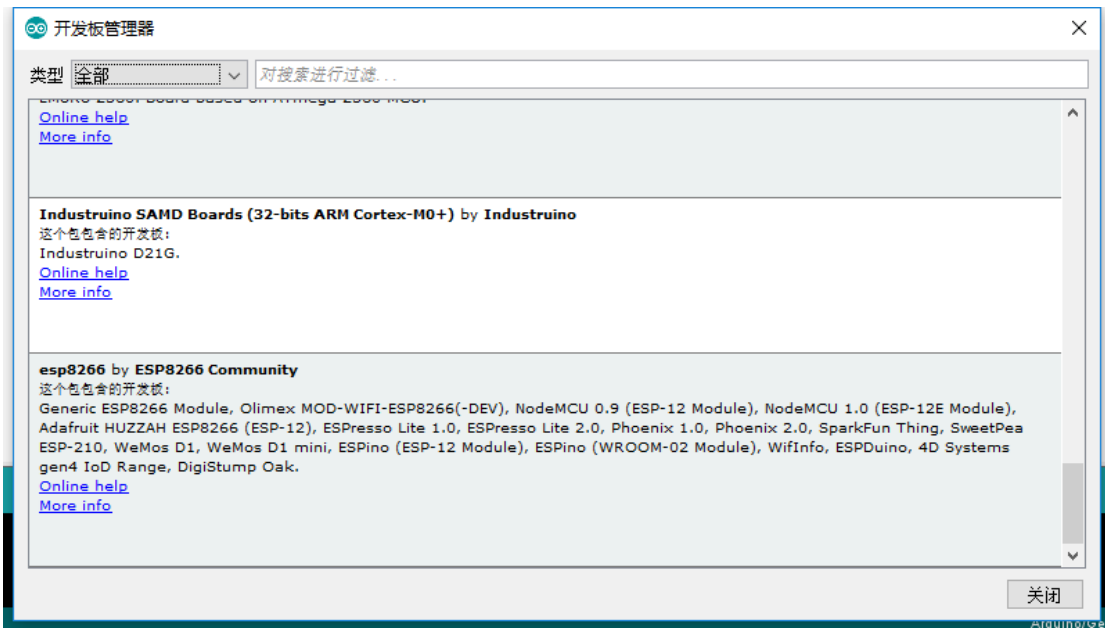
开发板管理器

类型 全部

对搜索进行过滤...

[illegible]

Online help
More info

**Industruino SAMD Boards (32-bits ARM Cortex-M0+)** by **Industruino**
这个包包含的开发板:
Industruino D21G.
Online help
More info

**esp8266** by **ESP8266 Community**
这个包包含的开发板:
Generic ESP8266 Module, Olimex MOD-WIFI-ESP8266(-DEV), NodeMCU 0.9 (ESP-12 Module), NodeMCU 1.0 (ESP-12E Module), Adafruit HUZZAH ESP8266 (ESP-12), ESPresso Lite 1.0, ESPresso Lite 2.0, Phoenix 1.0, Phoenix 2.0, SparkFun Thing, SweetPea ESP-210, WeMos D1, WeMos D1 mini, ESPino (ESP-12 Module), ESPino (WROOM-02 Module), WifInfo, ESPDuino, 4D Systems gen4 IoD Range, DigiStump Oak.
Online help
More info

关闭

Arduino/Ge